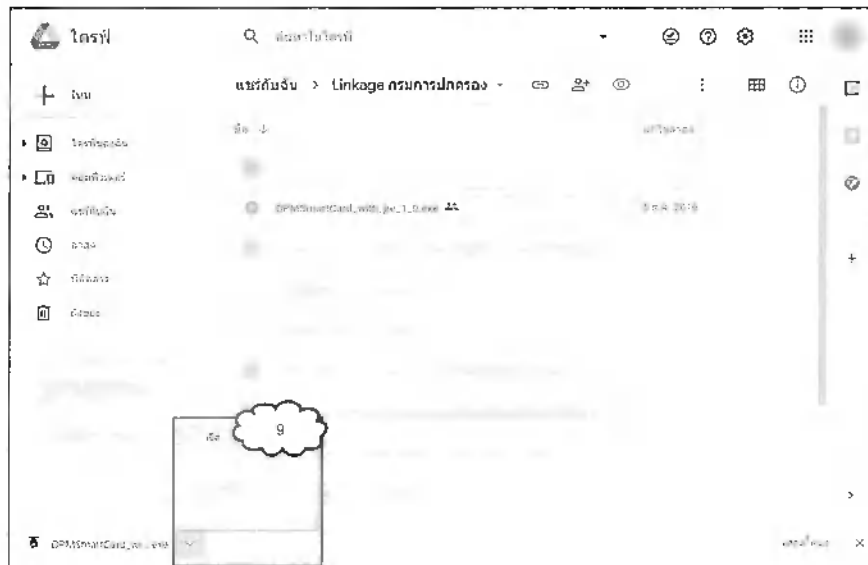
ไดรฟ์

ค้นหาในไดรฟ์

ใหม่

ไดรฟ์ของฉัน

คอมพิวเตอร์

แชร์กับฉัน

ล่าสุด

ติดดาว

ถังขยะ

แชร์กับฉัน > Linkage กรมการปกครอง

ชื่อ

แก้ไขล่าสุด

DPMSmartCard_with_jre_1_0.exe

9 ต.ค. 2019

เปิด

9

DPMSmartCard_wi....exe

แสดงทั้งหมด